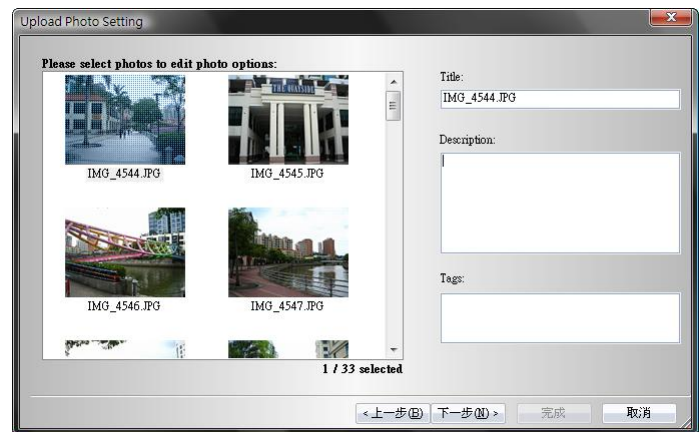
Upload Photo Setting

Please select photos to edit photo options:

IMG_4544.JPG

IMG_4545.JPG

THE WAREHOUSE

IMG_4546.JPG

IMG_4547.JPG

1 / 33 selected

Title:

IMG_4544.JPG

Description:

Tags:

< 上一步(B)

下一步(N) >

完成

取消